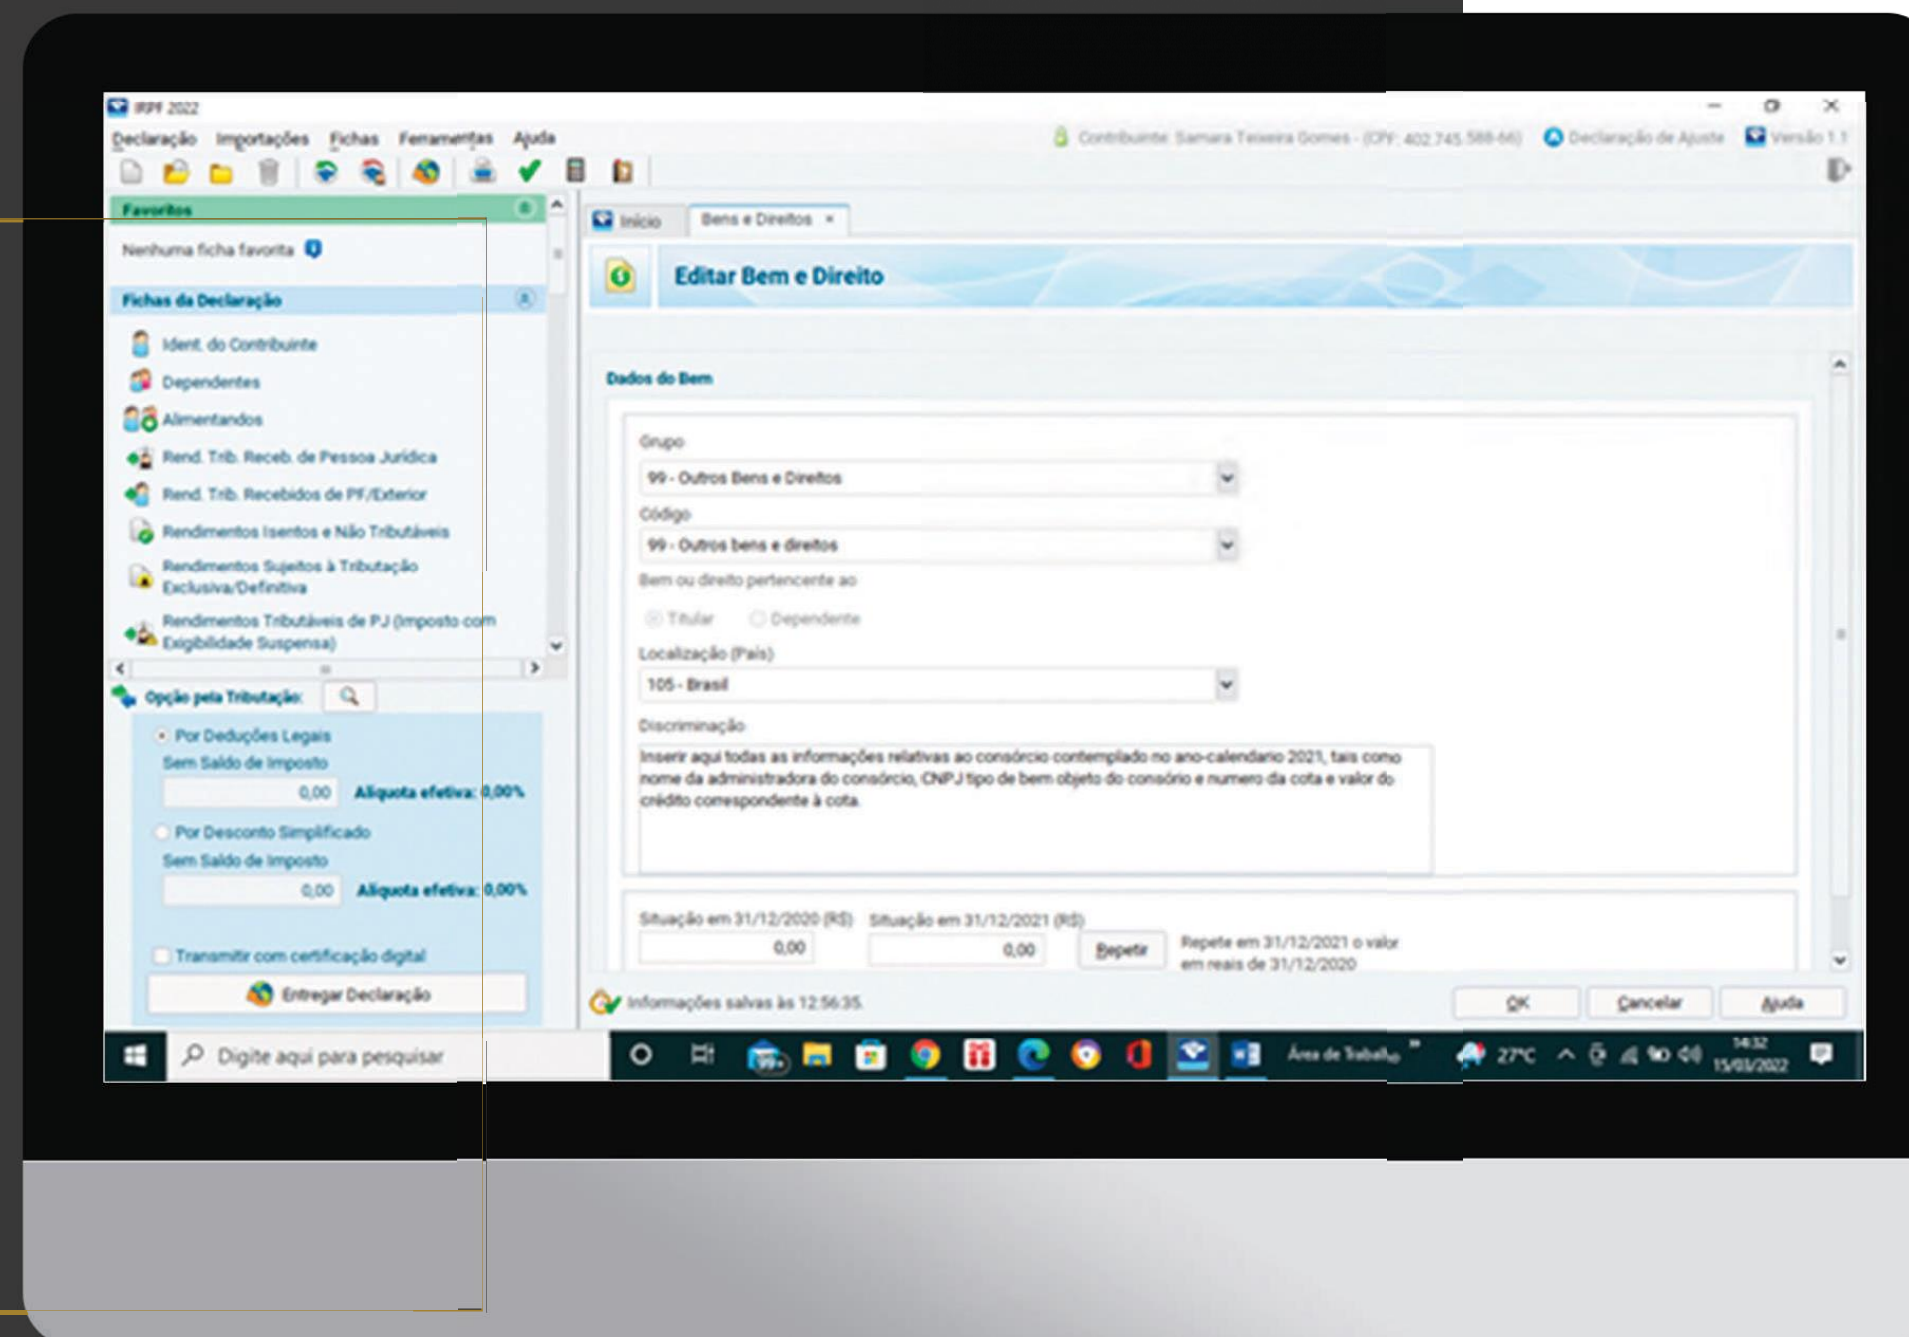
IRPF 2022

Declaração Importações Fichas Ferramentas Ajuda

Contribuinte: Samara Teixeira Gomes - (CPF: 402.745.588-66) Declaração de Ajuste Versão 1.1

Favoritos

Nenhuma ficha favorita

Fichas da Declaração

Ident. do Contribuinte

Dependentes

Alimentandos

Rend. Trib. Receb. de Pessoa Jurídica

Rend. Trib. Recebidos de PF/Exterior

Rendimentos Isentos e Não Tributáveis

Rendimentos Sujeitos à Tributação Exclusiva/Definitiva

Rendimentos Tributáveis de PJ (Imposto com Exigibilidade Suspensa)

Opção pela Tributação:

Por Deduções Legais

Sem Saldo de Imposto

0,00 Alíquota efetiva: 0,00%

Por Desconto Simplificado

Sem Saldo de Imposto

0,00 Alíquota efetiva: 0,00%

Transmitir com certificação digital

Entregar Declaração

Início Bens e Direitos ×

Editar Bem e Direito

Dados do Bem

Grupo

99 - Outros Bens e Direitos

Código

99 - Outros bens e direitos

Bem ou direito pertencente ao

Titular Dependente

Localização (País)

105 - Brasil

Discriminação

Inserir aqui todas as informações relativas ao consórcio contemplado no ano-calendario 2021, tais como nome da administradora do consórcio, CNPJ tipo de bem objeto do consório e numero da cota e valor do crédito correspondente à cota.

Situação em 31/12/2020 (R$) Situação em 31/12/2021 (R$)

0,00 0,00 Repetir Repete em 31/12/2021 o valor em reais de 31/12/2020

Informações salvas às 12:56:35.

OK Cancelar Ajuda

Digite aqui para pesquisar

Área de Trabalho 27°C 14:32 15/03/2022